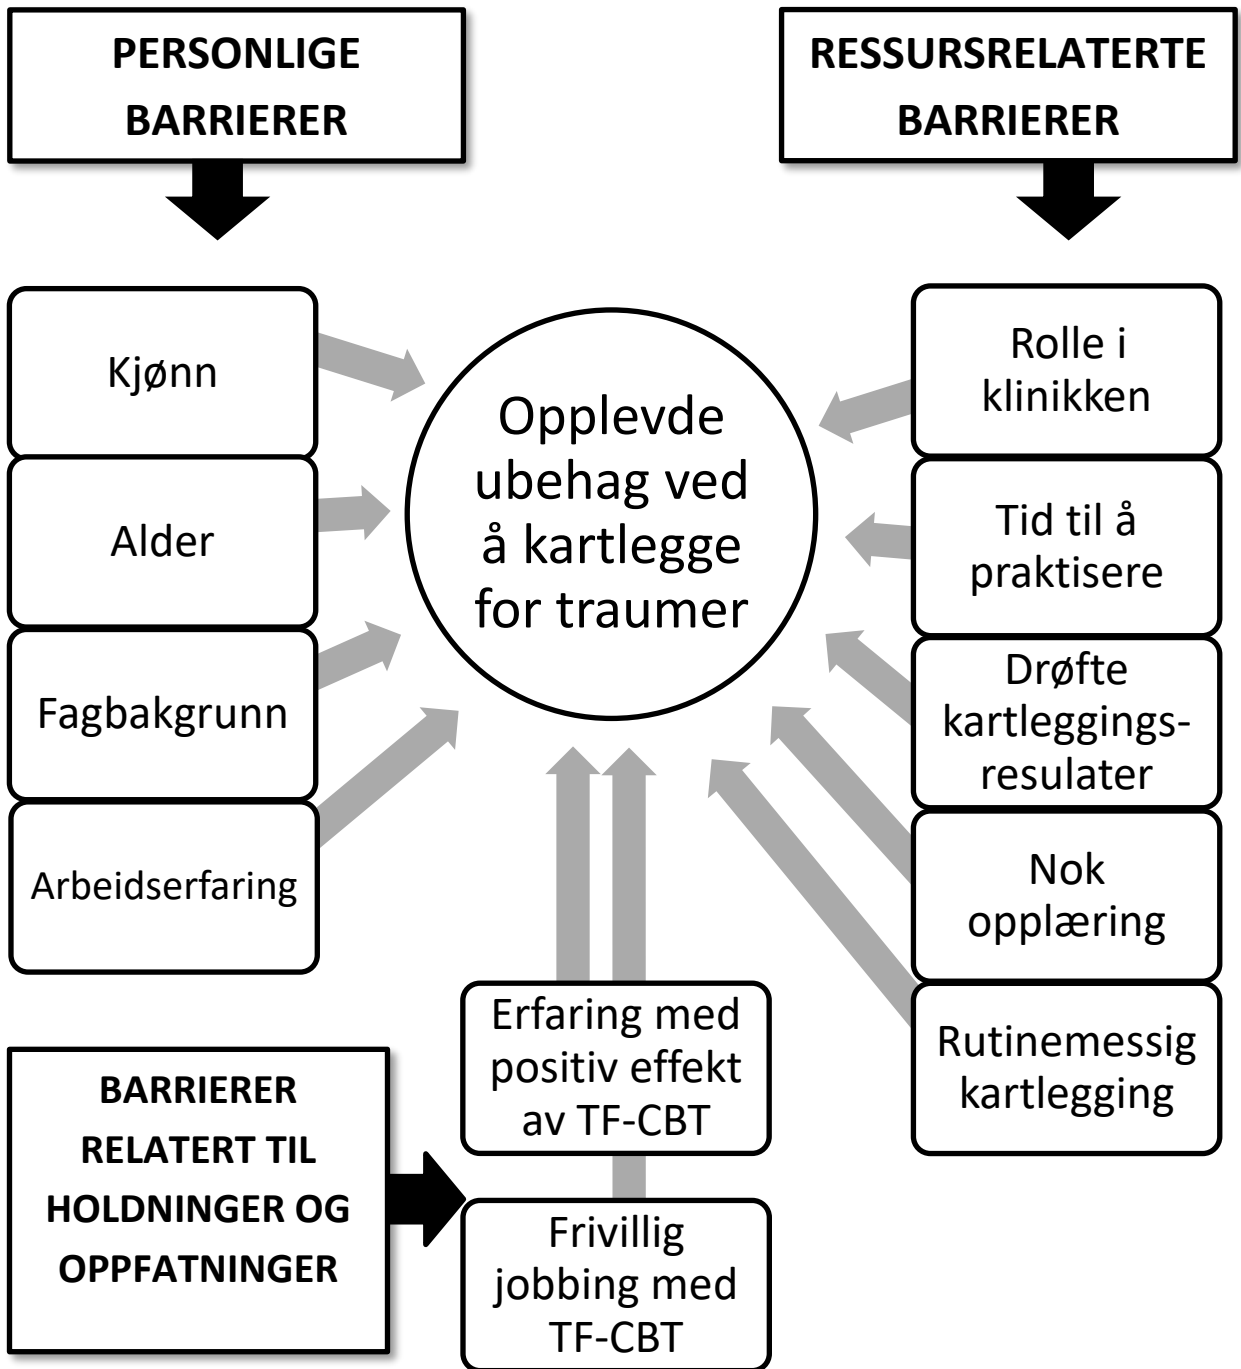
PERSONLIGE BARRIERER

RESSURSRELATERTE BARRIERER

Kjønn

Alder

Fagbakgrunn

Arbeidserfaring

Opplevde ubehag ved å kartlegge for traumer

Rolle i klinikken

Tid til å praktisere

Drøfte kartleggings-resulater

Nok opplæring

Rutinemessig kartlegging

Erfaring med positiv effekt av TF-CBT

Frivillig jobbing med TF-CBT

BARRIERER RELATERT TIL HOLDNINGER OG OPPFATNINGER